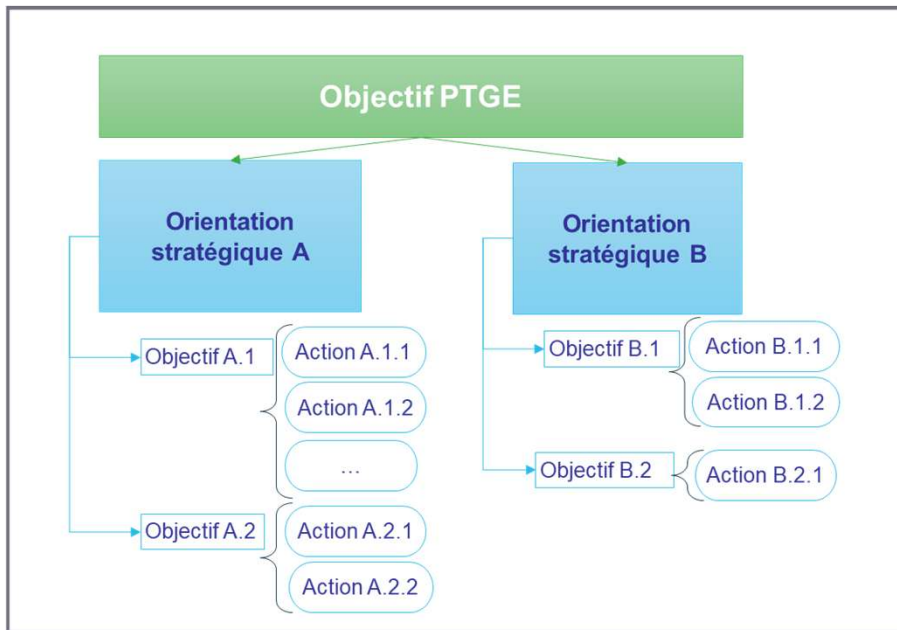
Objectif PTGE

Orientation stratégique A

Objectif A.1

Action A.1.1

Action A.1.2

...

Objectif A.2

Action A.2.1

Action A.2.2

Orientation stratégique B

Objectif B.1

Action B.1.1

Action B.1.2

Objectif B.2

Action B.2.1